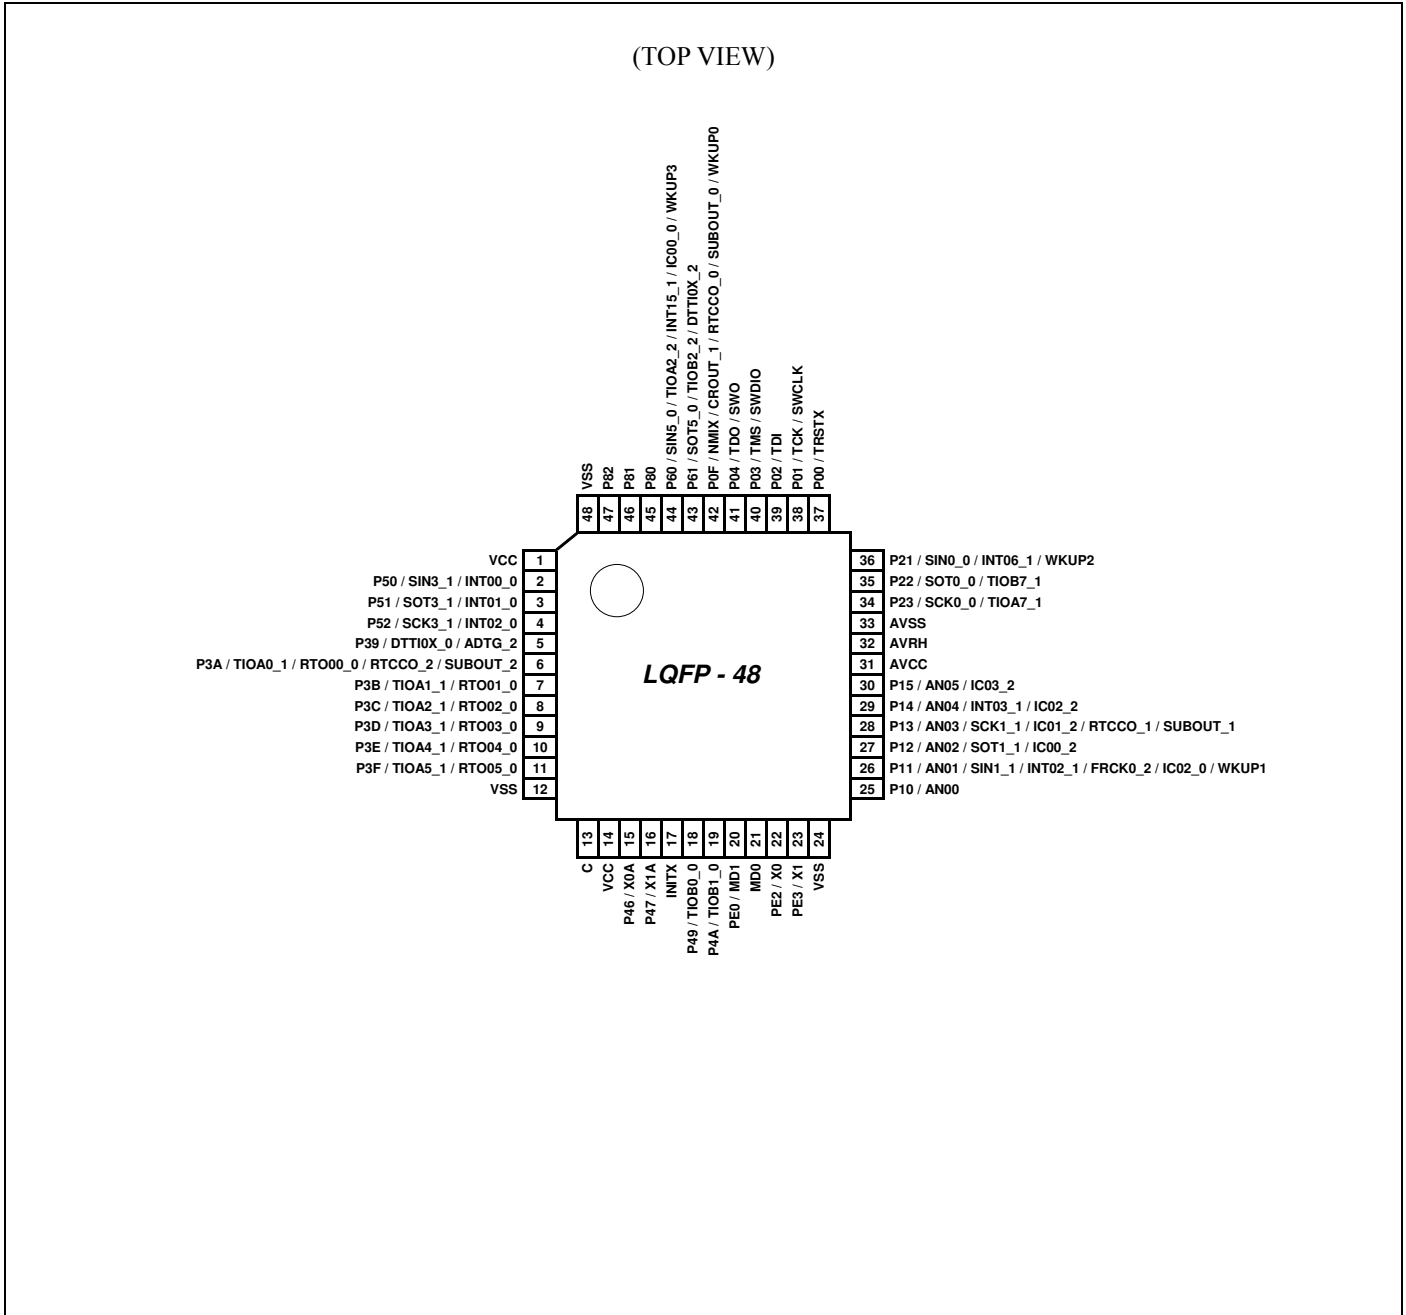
(TOP VIEW)

VSS 48
P82 47
P81 46
P80 45
P60 / SIN5_0 / TIOA2_2 / INT15_1 / IC00_0 / WKUP3 44
P61 / SOT5_0 / TIOB2_2 / DTTI0X_2 43
P0F / NMIX / CROUT_1 / RTCCO_0 / SUBOUT_0 / WKUP0 42
P04 / TDO / SWO 41
P03 / TMS / SWDIO 40
P02 / TDI 39
P01 / TCK / SWCLK 38
P00 / TRSTX 37

VCC 1
P50 / SIN3_1 / INT00_0 2
P51 / SOT3_1 / INT01_0 3
P52 / SCK3_1 / INT02_0 4
P39 / DTTI0X_0 / ADTG_2 5
P3A / TIOA0_1 / RTO00_0 / RTCCO_2 / SUBOUT_2 6
P3B / TIOA1_1 / RTO01_0 7
P3C / TIOA2_1 / RTO02_0 8
P3D / TIOA3_1 / RTO03_0 9
P3E / TIOA4_1 / RTO04_0 10
P3F / TIOA5_1 / RTO05_0 11
VSS 12

LQFP - 48

36 P21 / SIN0_0 / INT06_1 / WKUP2
35 P22 / SOT0_0 / TIOB7_1
34 P23 / SCK0_0 / TIOA7_1
33 AVSS
32 AVRH
31 AVCC
30 P15 / AN05 / IC03_2
29 P14 / AN04 / INT03_1 / IC02_2
28 P13 / AN03 / SCK1_1 / IC01_2 / RTCCO_1 / SUBOUT_1
27 P12 / AN02 / SOT1_1 / IC00_2
26 P11 / AN01 / SIN1_1 / INT02_1 / FRCK0_2 / IC02_0 / WKUP1
25 P10 / AN00

13 C
14 VCC
15 P46 / X0A
16 P47 / X1A
17 INITX
18 P49 / TIOB0_0
19 P4A / TIOB1_0
20 PE0 / MD1
21 MD0
22 PE2 / X0
23 PE3 / X1
24 VSS